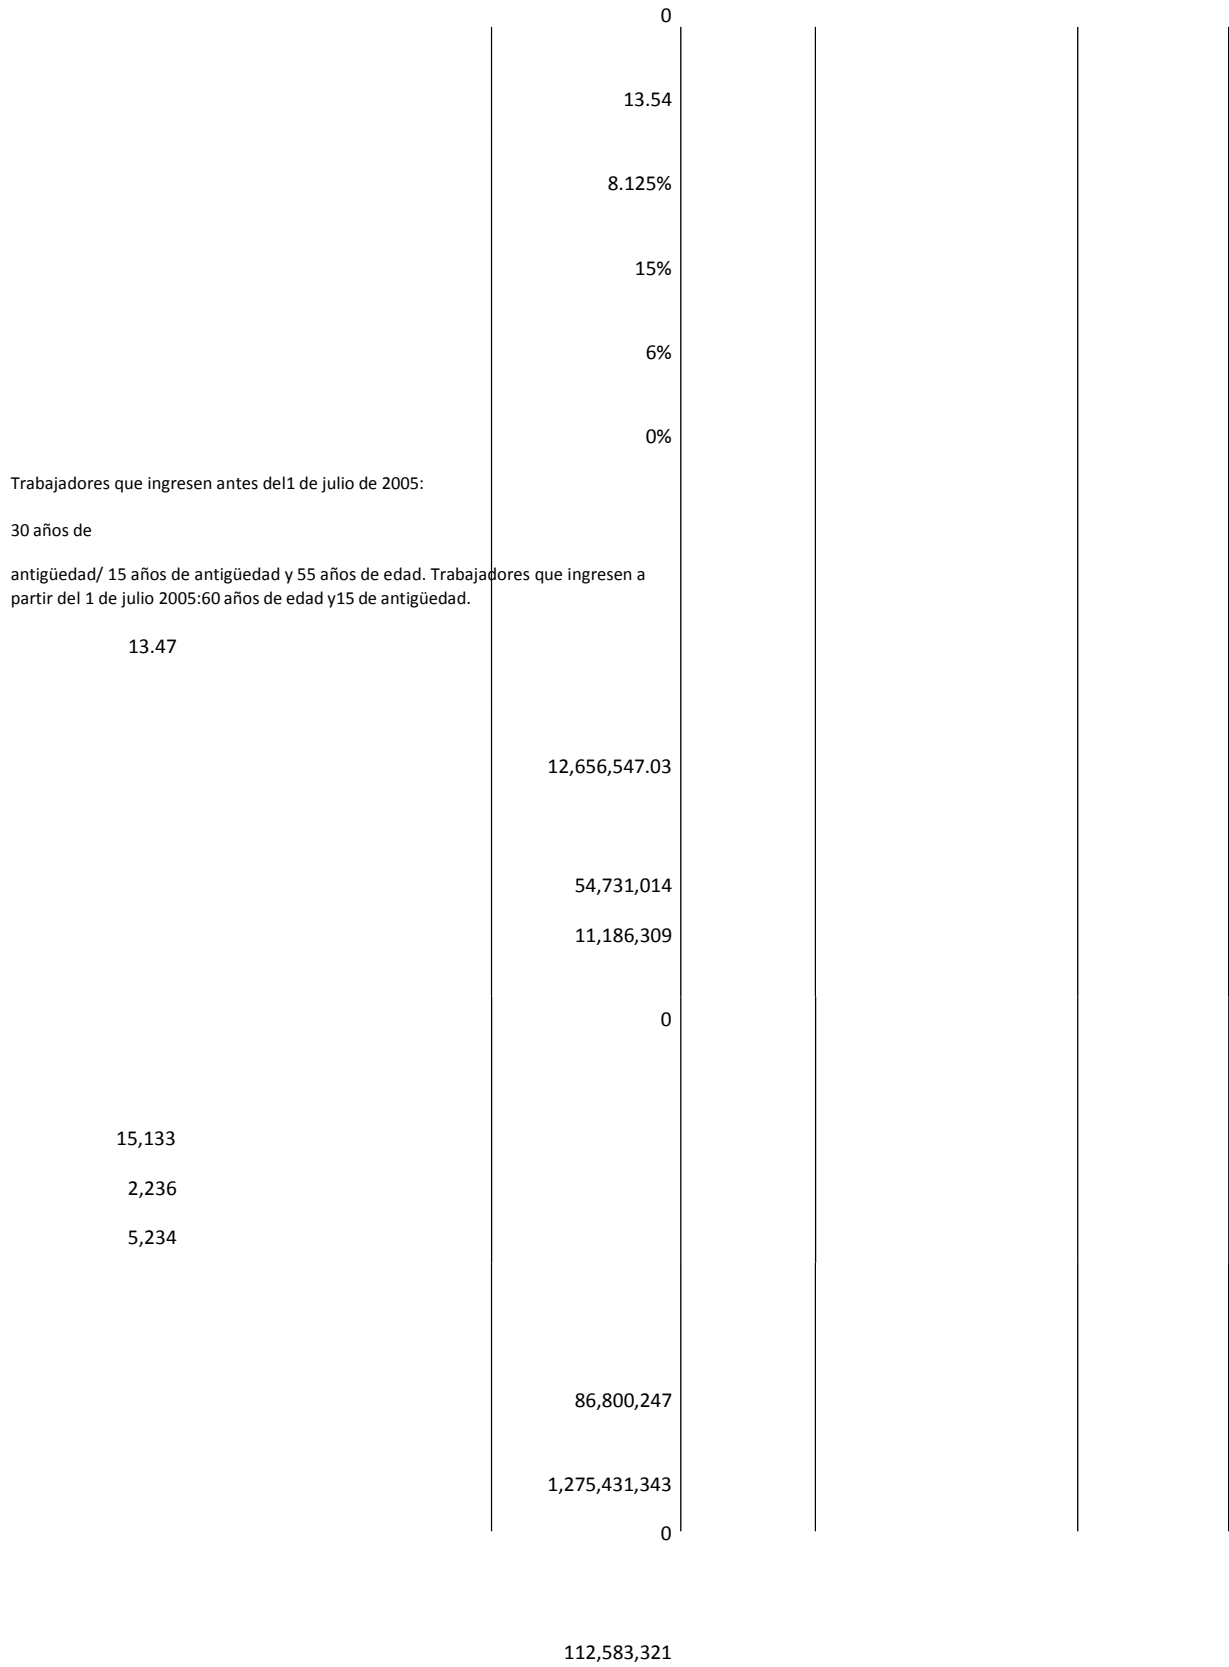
0

13.54

8.125%

15%

6%

0%

Trabajadores que ingresen antes del1 de julio de 2005:

30 años de

antigüedad/ 15 años de antigüedad y 55 años de edad. Trabajadores que ingresen a partir del 1 de julio 2005:60 años de edad y15 de antigüedad.

13.47

12,656,547.03

54,731,014

11,186,309

0

15,133

2,236

5,234

86,800,247

1,275,431,343

0

112,583,321